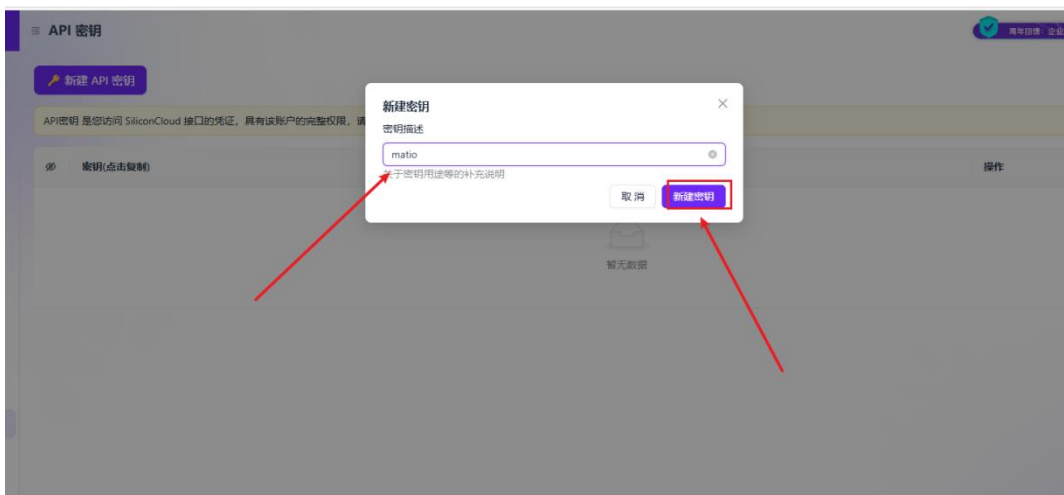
API 密钥

周年回馈 · 企业

新建 API 密钥

API密钥 是您访问 SiliconCloud 接口的凭证，具有该账户的完整权限，请

| 密钥(点击复制) | 操作 |
|---|---|

暂无数据

新建密钥

密钥描述

matio

关于密钥用途等的补充说明

取消

新建密钥